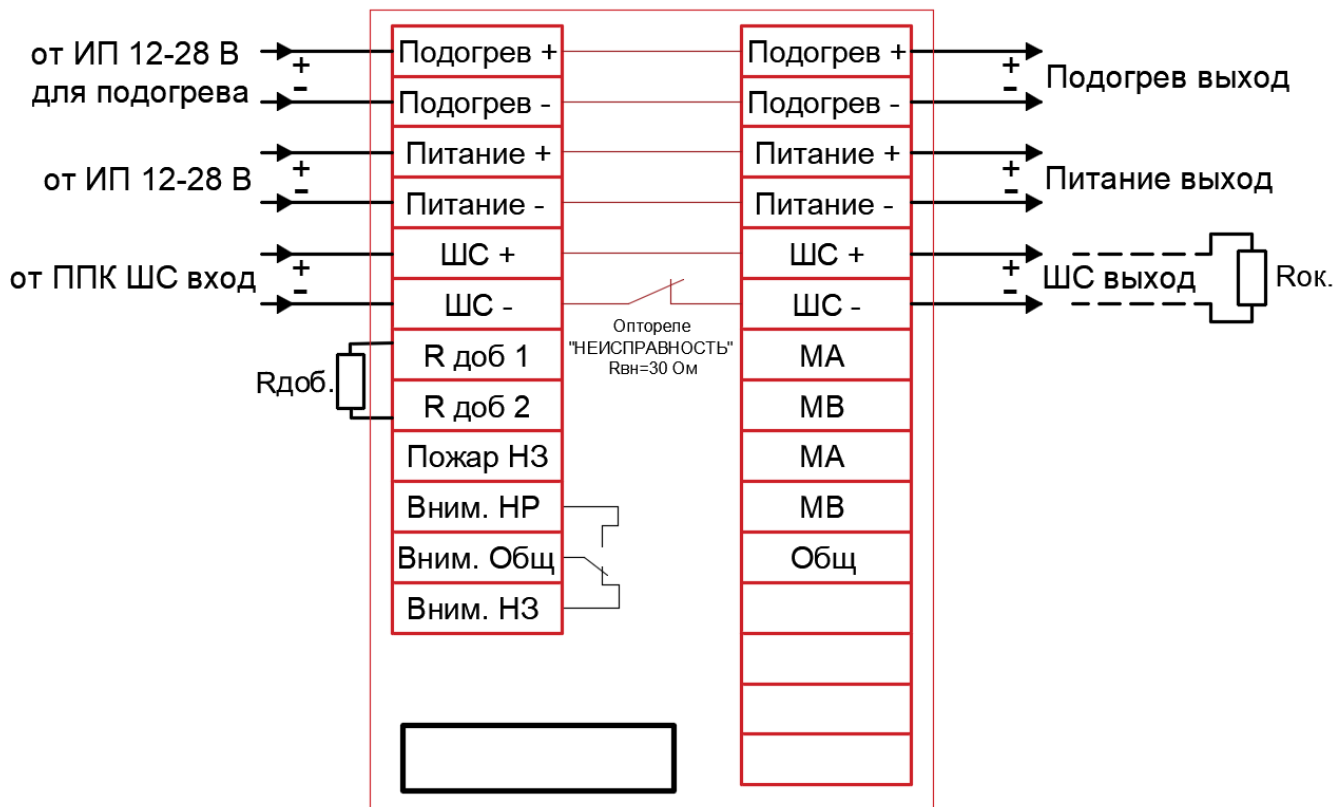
от ИП 12-28 В для подогрева
+
-
Подогрев +
Подогрев -
Подогрев +
Подогрев -
+
-
Подогрев выход

от ИП 12-28 В
+
-
Питание +
Питание -
Питание +
Питание -
+
-
Питание выход

от ППК ШС вход
+
-
ШС +
ШС -
ШС +
ШС -
+
-
ШС выход
Rок.

Оптореле "НЕИСПРАВНОСТЬ" Rвн=30 Ом

Rдоб.
R доб 1
R доб 2
Пожар НЗ
Вним. НР
Вним. Общ
Вним. НЗ

МА
МВ
МА
МВ
Общ